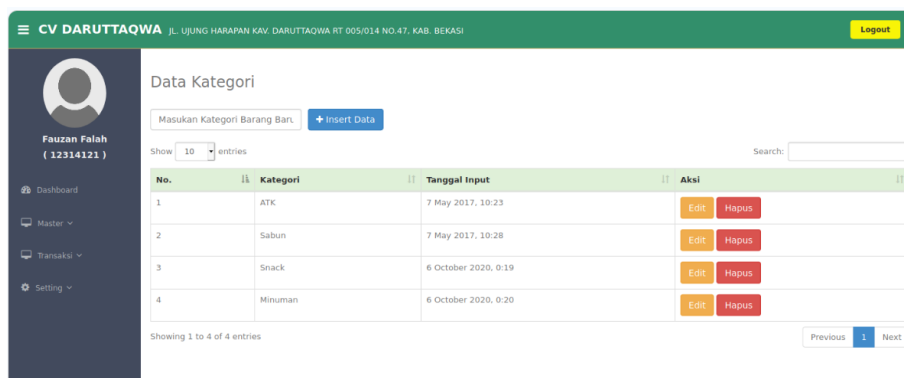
≡ CV DARUTTAQWA JL. UJUNG HARAPAN KAV. DARUTTAQWA RT 005/014 NO.47, KAB. BEKASI

Logout

Fauzan Falah
( 12314121 )

Dashboard

Master

Transaksi

Setting

Data Kategori

Masukan Kategori Barang Baru

+ Insert Data

Show 10 entries

Search:

| No. | Kategori | Tanggal Input | Aksi |
|---|---|---|---|
| 1 | ATK | 7 May 2017, 10:23 | Edit Hapus |
| 2 | Sabun | 7 May 2017, 10:28 | Edit Hapus |
| 3 | Snack | 6 October 2020, 0:19 | Edit Hapus |
| 4 | Minuman | 6 October 2020, 0:20 | Edit Hapus |

Showing 1 to 4 of 4 entries

Previous 1 Next